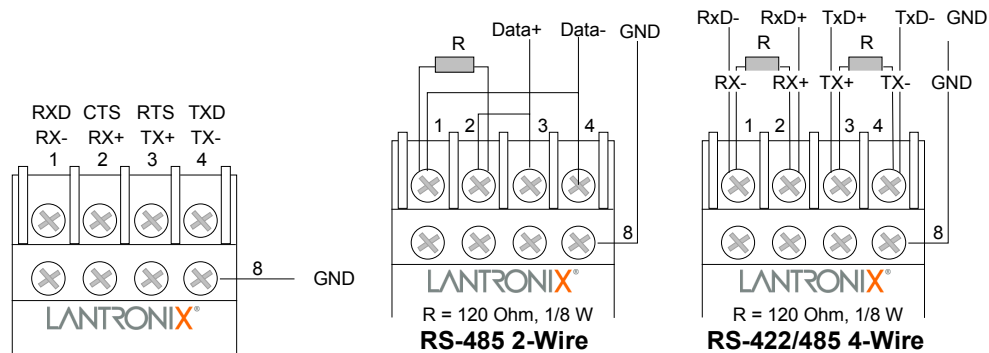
RXD CTS RTS TXD
RX- RX+ TX+ TX-
1 2 3 4
8 GND
LANTRONIX

R
Data+ Data- GND
1 2 3 4
8
LANTRONIX
R = 120 Ohm, 1/8 W
RS-485 2-Wire

RxD- RxD+ TxD+ TxD- GND
R R
RX- RX+ TX+ TX- GND
1 2 3 4
8
LANTRONIX
R = 120 Ohm, 1/8 W
RS-422/485 4-Wire